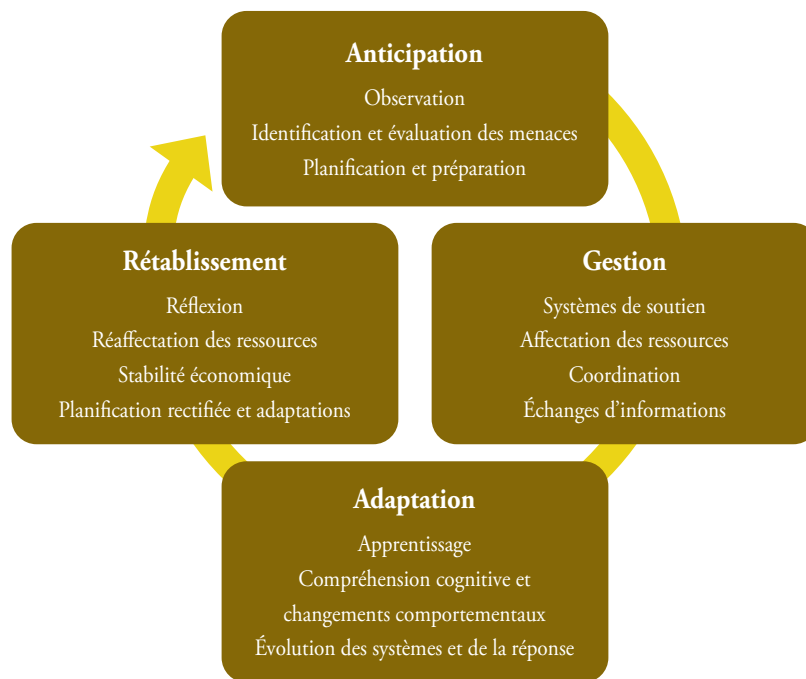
**Anticipation**
Observation
Identification et évaluation des menaces
Planification et préparation

**Gestion**
Systèmes de soutien
Affectation des ressources
Coordination
Échanges d’informations

**Adaptation**
Apprentissage
Compréhension cognitive et changements comportementaux
Évolution des systèmes et de la réponse

**Rétablissement**
Réflexion
Réaffectation des ressources
Stabilité économique
Planification rectifiée et adaptations